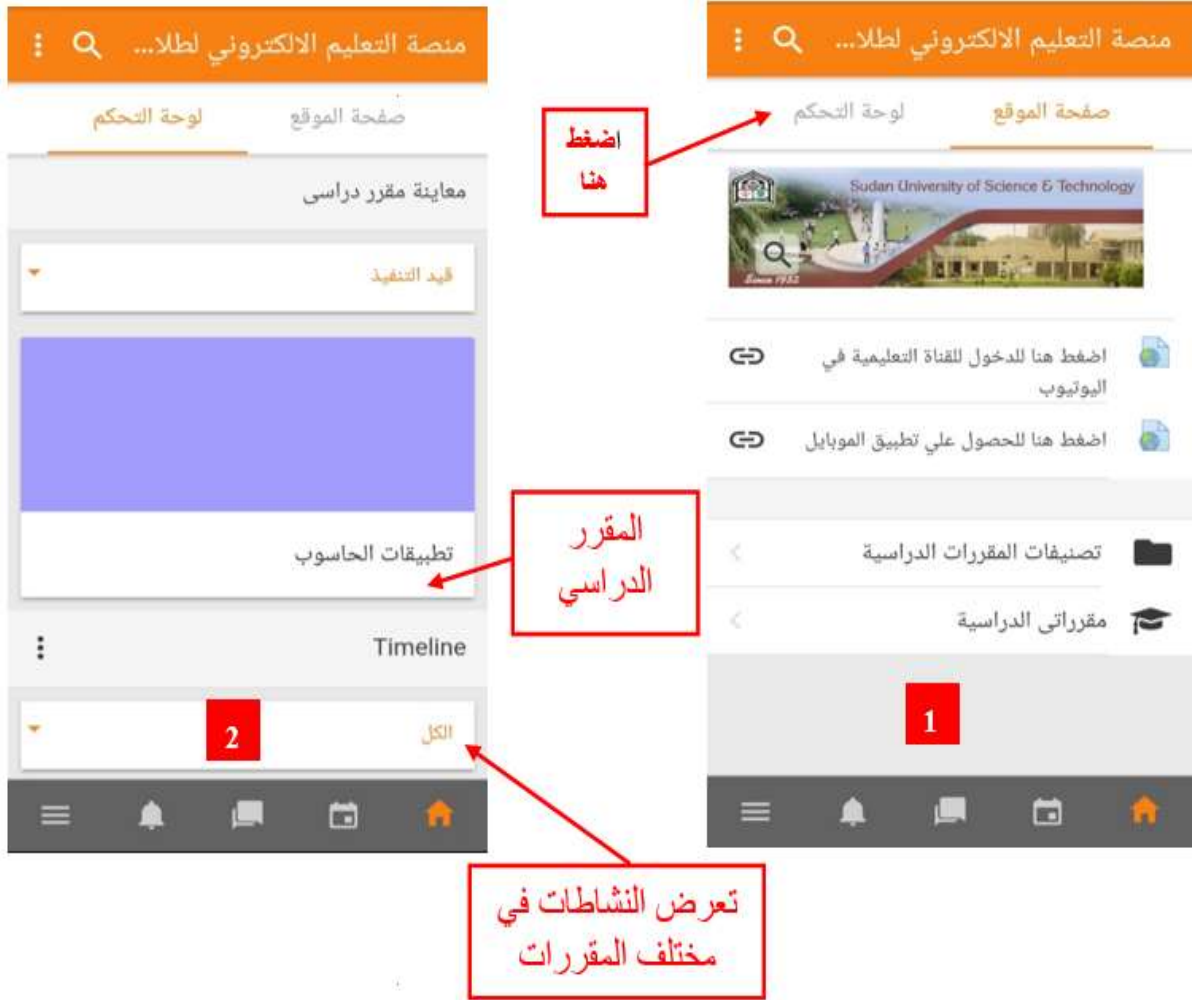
منصة التعليم الالكتروني لطلا...

صفحة الموقع
لوحة التحكم

اضغط هنا

Sudan University of Science & Technology
Since 1932

اضغط هنا للدخول للقناة التعليمية في اليوتيوب

اضغط هنا للحصول علي تطبيق الموبايل

تصنيفات المقررات الدراسية

مقرراتي الدراسية

1

منصة التعليم الالكتروني لطلا...

صفحة الموقع
لوحة التحكم

معاينة مقرر دراسى

قيد التنفيذ

تطبيقات الحاسوب

المقرر الدراسي

Timeline

الكل

2

تعرض النشاطات في مختلف المقررات